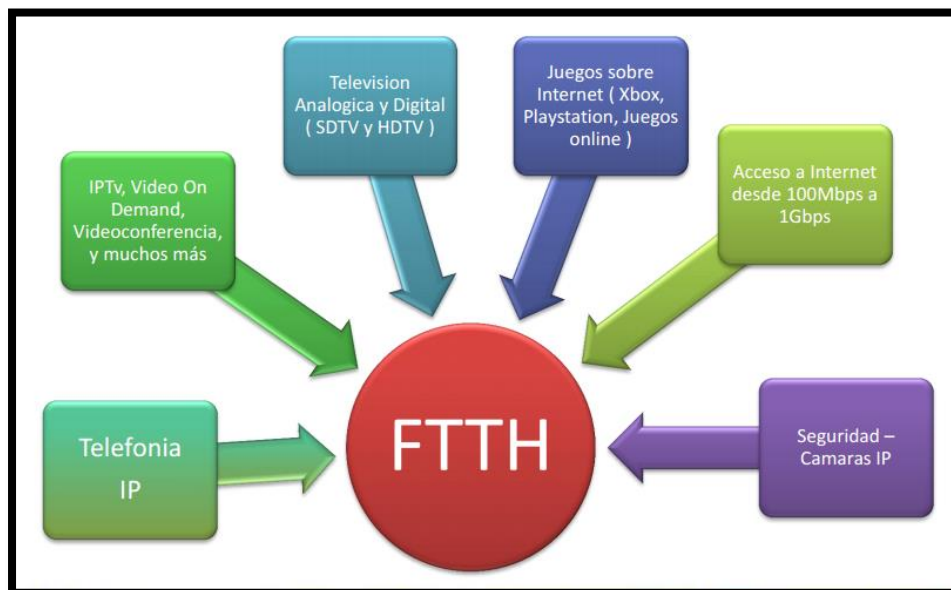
Television Analogica y Digital ( SDTV y HDTV )

Juegos sobre Internet ( Xbox, Playstation, Juegos online )

IPTv, Video On Demand, Videoconferencia, y muchos más

Acceso a Internet desde 100Mbps a 1Gbps

Telefonia IP

FTTH

Seguridad – Camaras IP